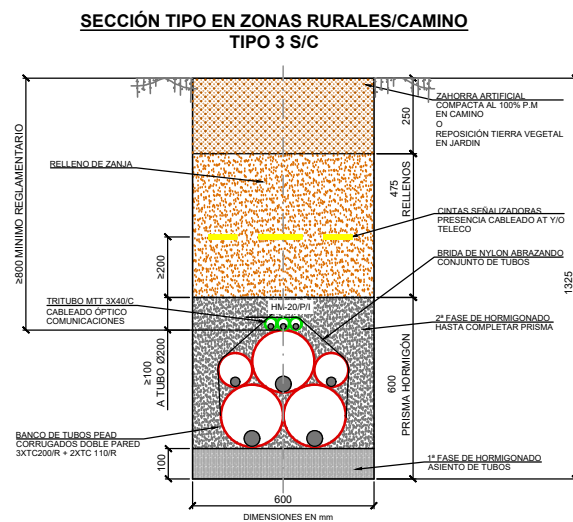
SECCIÓN TIPO EN ZONAS RURALES/CAMINO
TIPO 3 S/C

ZAHORRA ARTIFICIAL
COMPACTA AL 100% P.M
EN CAMINO
O
REPOSICIÓN TIERRA VEGETAL
EN JARDIN

250

RELLENO DE ZANJA

475
RELLENOS

≥800 MINIMO REGLAMENTARIO

CINTAS SEÑALIZADORAS
PRESENCIA CABLEADO AT Y/O
TELECO

≥200

BRIDA DE NYLON ABRAZANDO
CONJUNTO DE TUBOS

1325

TRITUBO MTT 3X40/C
CABLEADO ÓPTICO
COMUNICACIONES

HM-20/P/I

2ª FASE DE HORMIGONADO
HASTA COMPLETAR PRISMA

≥100
A TUBO Ø200

600
PRISMA HORMIGÓN

BANCO DE TUBOS PEAD
CORRUGADOS DOBLE PARED
3XTC200/R + 2XTC 110/R

100

1ª FASE DE HORMIGONADO
ASIENTO DE TUBOS

600

DIMENSIONES EN mm